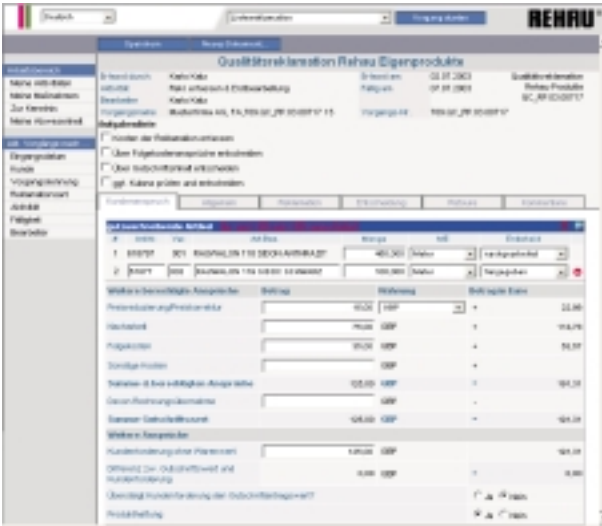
Deutsch | Kundenreklamation | Vorgang starten | REHAU

Speichern | Neues Dokument

Qualitätsreklamation Rehau Eigenprodukte

Arbeitsbereich
Meine Aktivitäten
Meine Maßnahmen
Zur Kenntnis
Meine Abwesenheit

akt. Vorgangsinhalt
Eingangsdaten
Kunde
Vorgangsleitung
Reklamationsart
Abbruch
Fälligkeit
Bearbeiter

Erfasst durch: Karlo Katz | Erfasst am: 02.07.2003 | Qualitätsreklamation Rehau Produkte
Aktivität: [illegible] | Fällig am: 07.07.2003
Bearbeiter: Karlo Katz
Vorgangsname: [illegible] | Vorgangs-Nr.: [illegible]

Aufgabenliste
Kosten der Reklamation erfassen
Über Folgekostenansprüche entscheiden
Über Gutschriftsbetrag entscheiden
ggf. Kulanz prüfen und entscheiden

Kundenanspruch | Allgemein | Reklamation | Entscheidung | Notizen | Kommentare

gel. beanstandete Artikel
| # | Artikel | Var | Art.Bez. | Menge | ME | Entscheid |
|---|---|---|---|---|---|---|
| 1 | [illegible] | 301 | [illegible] | 400,000 | Meter | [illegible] |
| 2 | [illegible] | 300 | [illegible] | 100,000 | Meter | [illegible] |

| Weitere berechtigte Ansprüche | Betrag | Währung | | Betrag in Euro |
|---|---|---|---|---|
| Preisreduzierung/Preisnachlass | 10,00 | GBP | = | 22,00 |
| Nacharbeit | 75,00 | GBP | = | 110,70 |
| Folgekosten | 35,00 | GBP | = | 51,57 |
| Sonstige Kosten | | GBP | | |
| Summe d. berechtigten Ansprüche | 120,00 | GBP | = | 184,31 |
| Davon Rechnungsabminderung | | GBP | | |
| Summe Gutschriftbetrag | 120,00 | GBP | = | 184,31 |

Weitere Ansprüche
| Kundenforderung ohne Warenwert | 120,00 | GBP | = | 184,31 |
|---|---|---|---|---|
| Differenz zw. Gutschriftswert und Kundenforderung | 0,00 | GBP | = | 0,00 |

Übersteigt Kundenforderung den Gutschriftsbetrag/-wert? ○ Ja ● Nein
Produkthaftung ● Ja ○ Nein